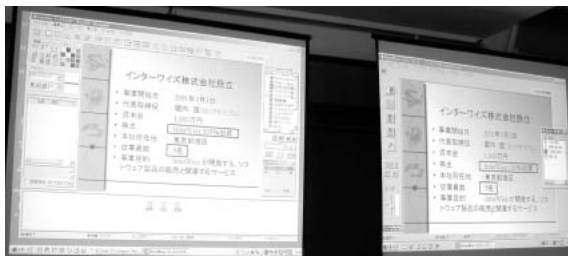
インターワイズ株式会社設立

• 事業開始日　2001年7月1日
• 代表取締役　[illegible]
• 資本金　1,000万円
• 株主　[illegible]
• 本社所在地　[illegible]
• 従業員数　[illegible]
• 事業目的　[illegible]を開発する。ソフトウェア製品の販売と関連するサービス

インターワイズ株式会社設立

• 事業開始日　2001年7月1日
• 代表取締役　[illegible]
• 資本金　1,000万円
• 株主　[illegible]
• 本社所在地　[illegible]
• 従業員数　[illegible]
• 事業目的　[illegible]を開発する。ソフトウェア製品の販売と関連するサービス